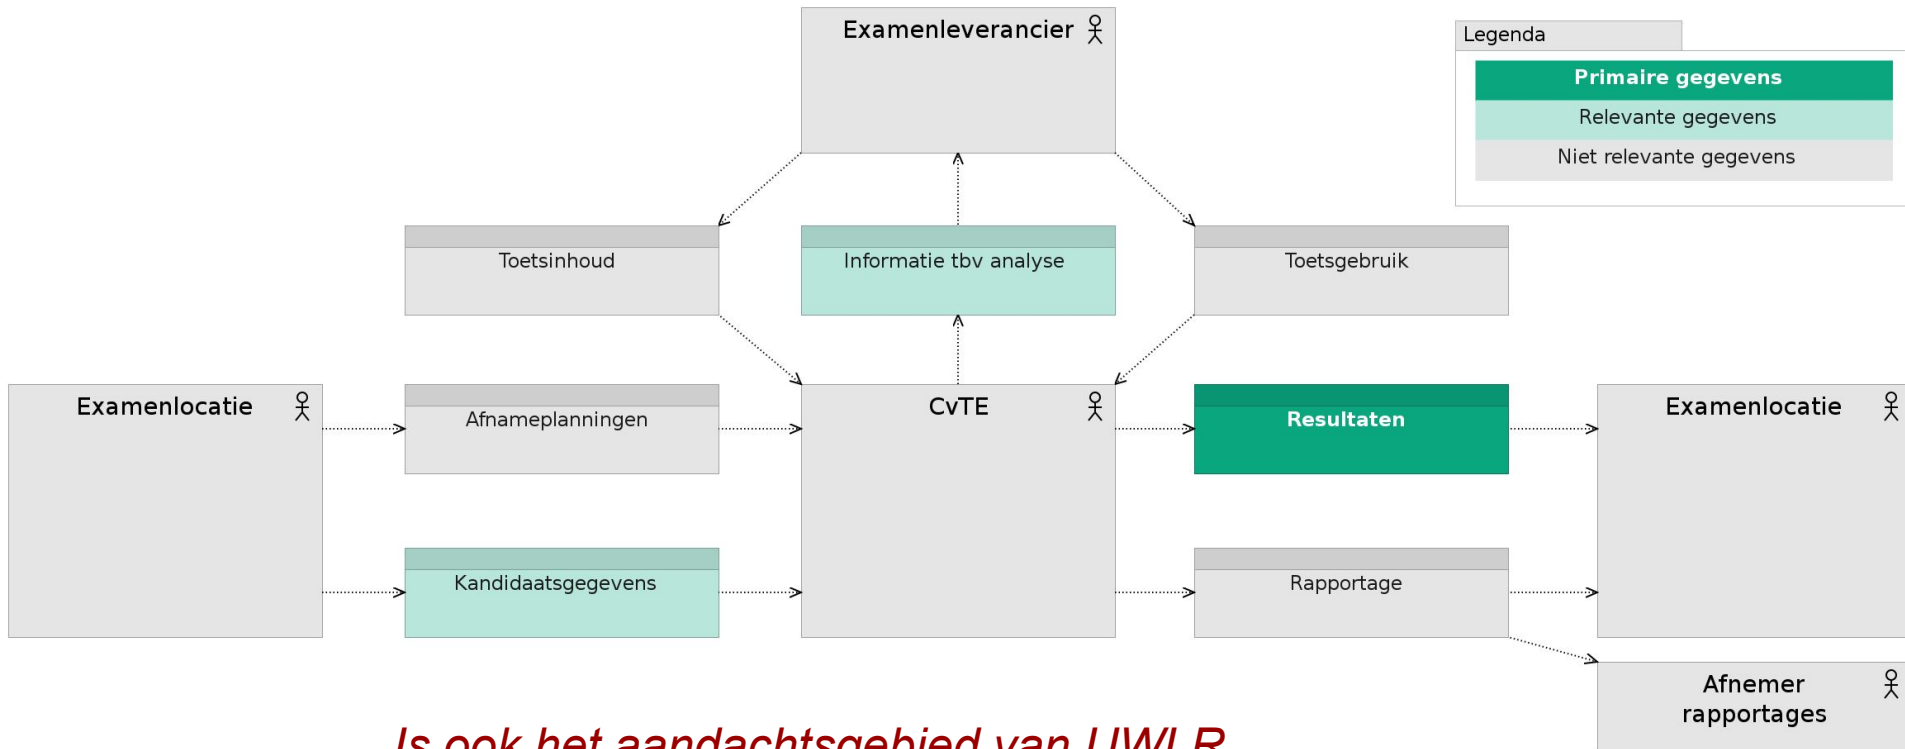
Examenleverancier

Legenda

Primaire gegevens

Relevante gegevens

Niet relevante gegevens

Toetsinhoud

Informatie tbv analyse

Toetsgebruik

Examenlocatie

Afnameplanningen

CvTE

Resultaten

Examenlocatie

Kandidaatsgegevens

Rapportage

Afnemer rapportages

Is ook het aandachtsgebied van UWLR